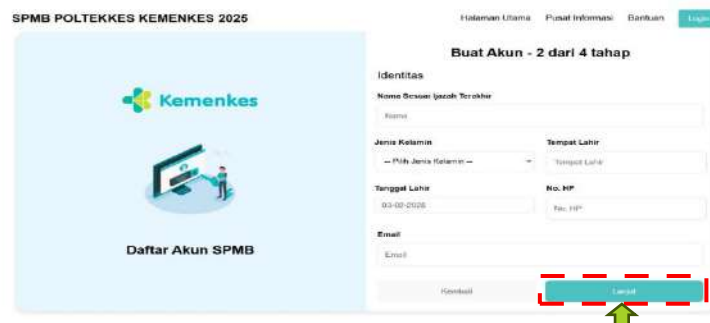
SPMB POLTEKKES KEMENKES 2025

Halaman Utama Pusat Informasi Bantuan Login

Kemenkes

Daftar Akun SPMB

Buat Akun - 2 dari 4 tahap

Identitas

Nama Sesuai Ijazah Terakhir

Nama

Jenis Kelamin

-- Pilih Jenis Kelamin --

Tempat Lahir

Tempat Lahir

Tanggal Lahir

03-02-2026

No. HP

No. HP

Email

Email

Kembali

Lanjut